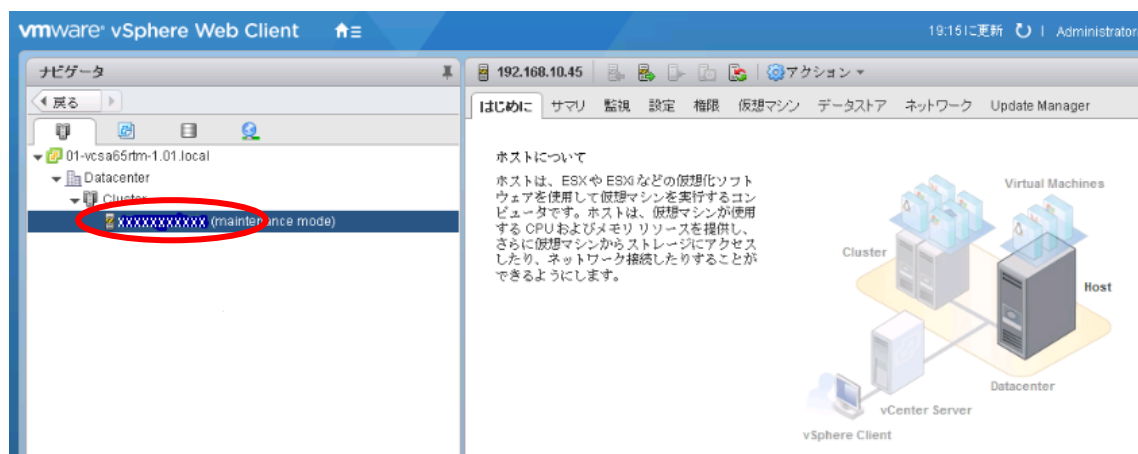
vmware vSphere Web Client

19:15に更新 | Administrator

ナビゲータ

◀ 戻る

01-vcsa65rtm-1.01.local

Datacenter

Cluster

xxxxxxxxxxx (maintenance mode)

192.168.10.45

アクション

はじめに サマリ 監視 設定 権限 仮想マシン データストア ネットワーク Update Manager

ホストについて

ホストは、ESX や ESXi などの仮想化ソフトウェアを使用して仮想マシンを実行するコンピュータです。ホストは、仮想マシンが使用する CPU およびメモリ リソースを提供し、さらに仮想マシンからストレージにアクセスしたり、ネットワーク接続したりすることができるようにします。

Virtual Machines

Cluster

Host

Datacenter

vCenter Server

vSphere Client